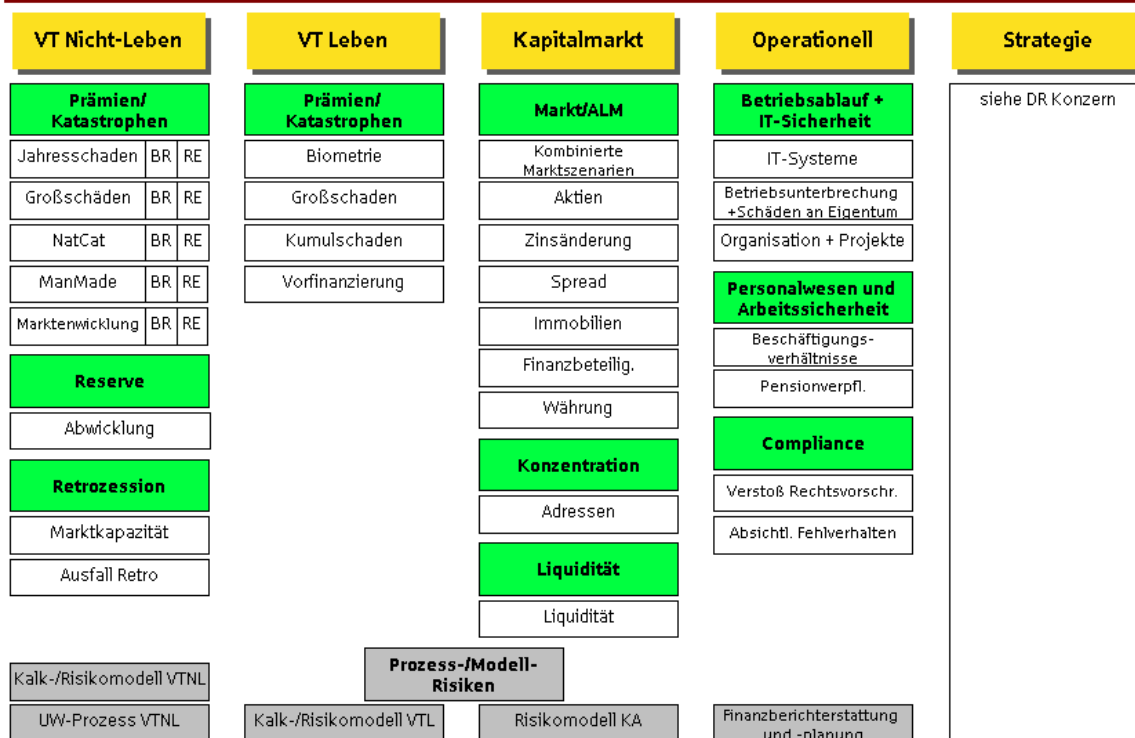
VT Nicht-Leben

Prämien/ Katastrophen

| Jahresschaden | BR | RE |
|---|---|---|
| Großschäden | BR | RE |
| NatCat | BR | RE |
| ManMade | BR | RE |
| Marktenwicklung | BR | RE |

Reserve

Abwicklung

Retrozession

Marktkapazität

Ausfall Retro

VT Leben

Prämien/ Katastrophen

Biometrie

Großschaden

Kumulschaden

Vorfinanzierung

Kapitalmarkt

Markt/ALM

Kombinierte Marktszenarien

Aktien

Zinsänderung

Spread

Immobilien

Finanzbeteilig.

Währung

Konzentration

Adressen

Liquidität

Liquidität

Operationell

Betriebsablauf + IT-Sicherheit

IT-Systeme

Betriebsunterbrechung +Schäden an Eigentum

Organisation + Projekte

Personalwesen und Arbeitssicherheit

Beschäftigungs-verhältnisse

Pensionverpfl.

Compliance

Verstoß Rechtsvorschr.

Absichtl. Fehlverhalten

Strategie

siehe DR Konzern

Prozess-/Modell-Risiken

Kalk-/Risikomodell VTNL

UW-Prozess VTNL

Kalk-/Risikomodell VTL

Risikomodell KA

Finanzberichterstattung und -planung